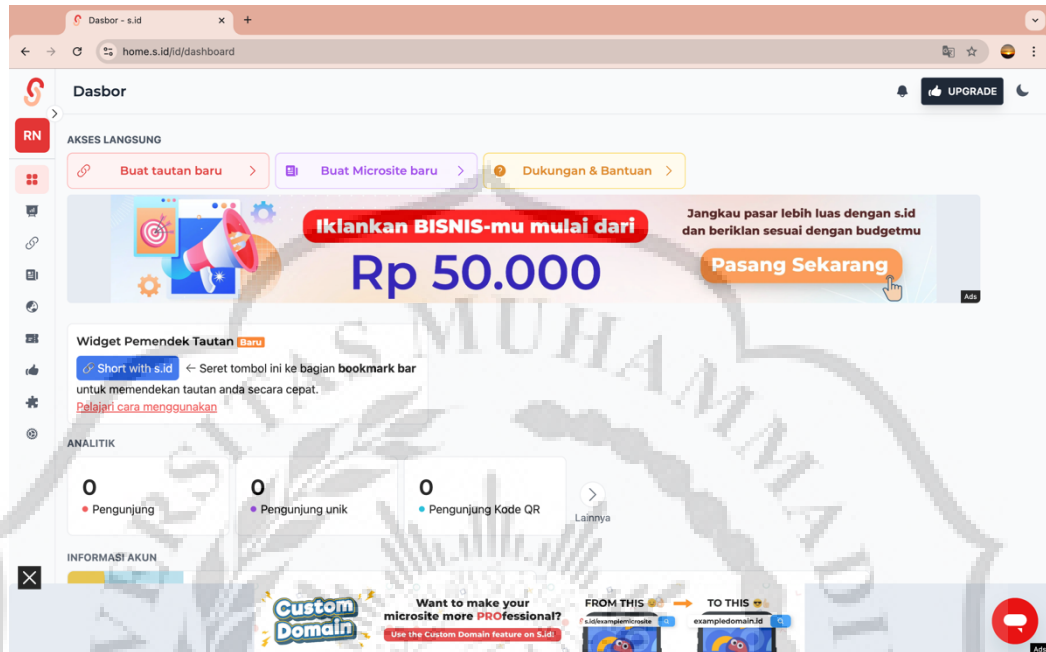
Dasbor - s.id

home.s.id/id/dashboard

RN

Dasbor

UPGRADE

AKSES LANGSUNG

Buat tautan baru

Buat Microsite baru

Dukungan & Bantuan

Iklankan BISNIS-mu mulai dari

Rp 50.000

Jangkau pasar lebih luas dengan s.id dan beriklan sesuai dengan budgetmu

Pasang Sekarang

Ads

Widget Pemendek Tautan Baru

Short with s.id ← Seret tombol ini ke bagian **bookmark bar** untuk memendekan tautan anda secara cepat.

Pelajari cara menggunakan

ANALITIK

0
Pengunjung

0
Pengunjung unik

0
Pengunjung Kode QR

Lainnya

INFORMASI AKUN

Custom Domain

Want to make your microsite more PROfessional?

Use the Custom Domain feature on S.id!

FROM THIS

s.id/examplemicrosite

TO THIS

exampledomain.id

Ads